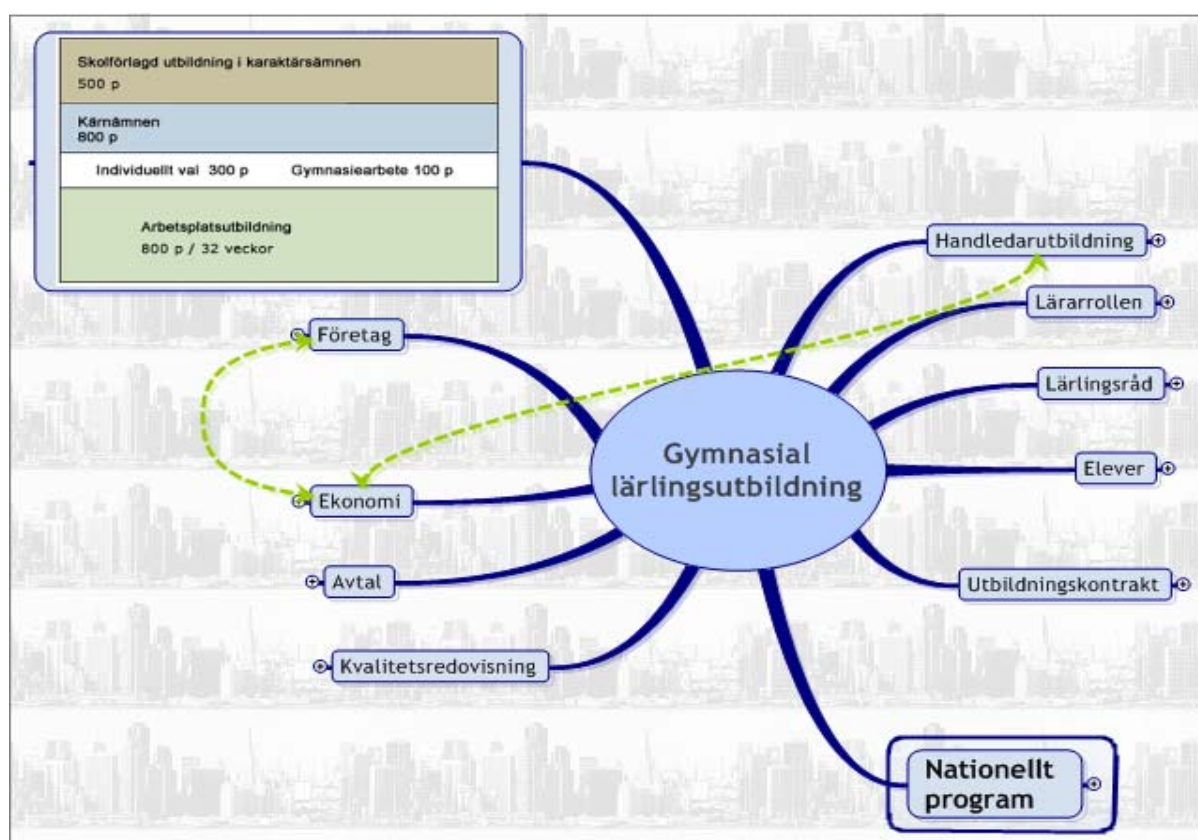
Skolförlagd utbildning i karaktärsämnen
500 p

Kärnämnen
800 p

Individuellt val 300 p Gymnasiearbete 100 p

Arbetsplatsutbildning
800 p / 32 veckor

Handledarutbildning

Lärarrollen

Företag

Lärlingsråd

Gymnasial lärlingsutbildning

Elever

Ekonomi

Avtal

Utbildningskontrakt

Kvalitetsredovisning

Nationellt program